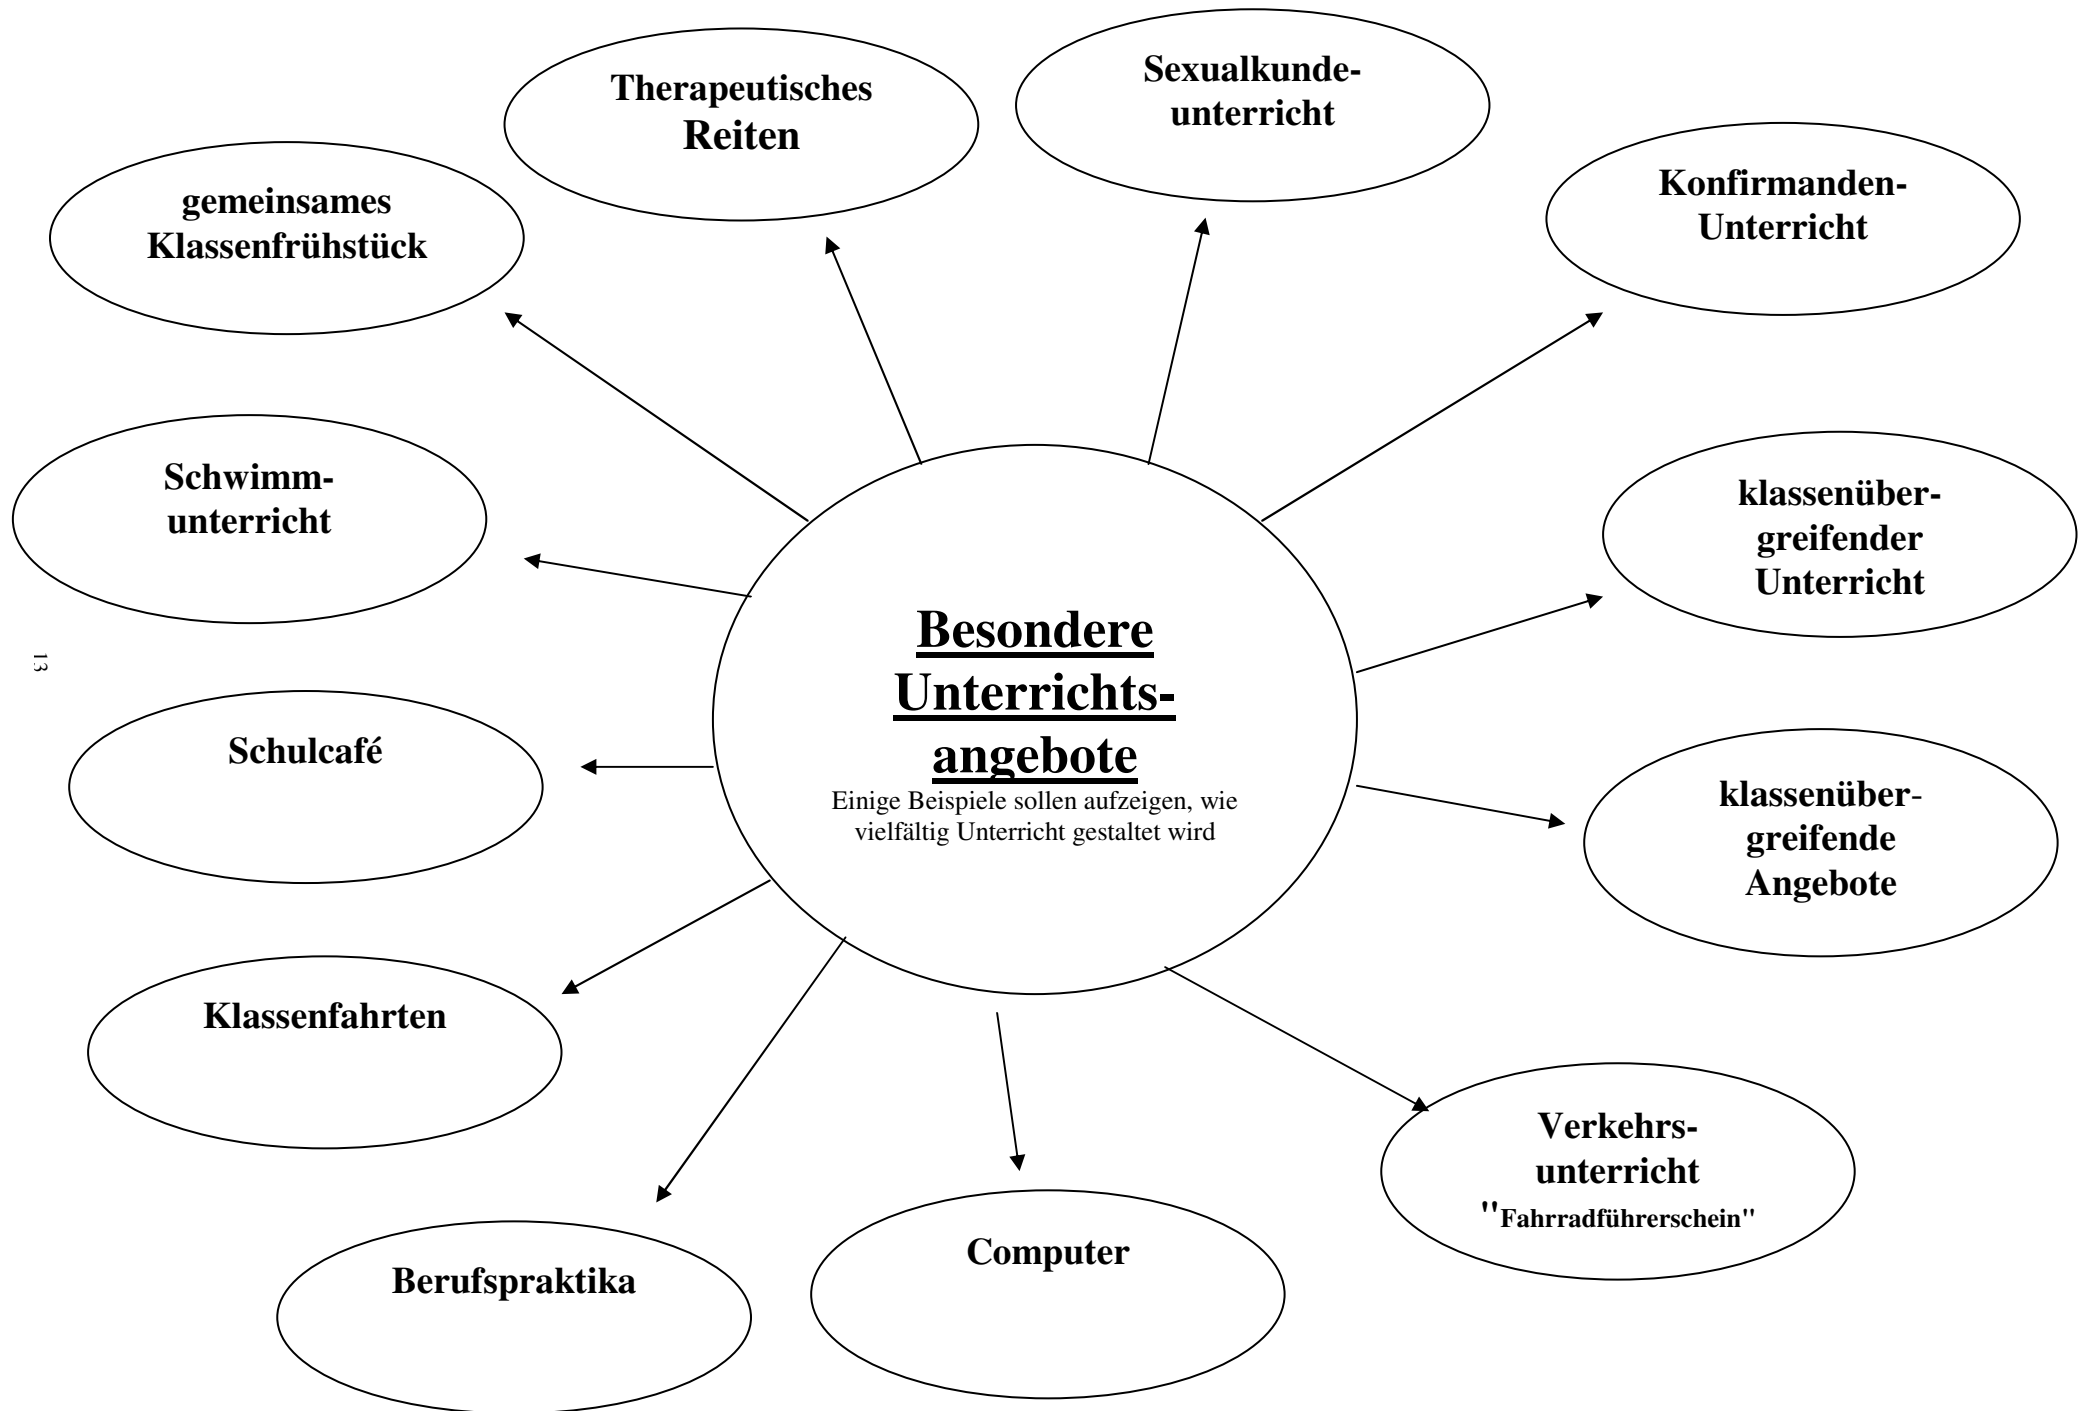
Besondere Unterrichtsangebote
Einige Beispiele sollen aufzeigen, wie vielfältig Unterricht gestaltet wird

Therapeutisches Reiten

Sexualkundeunterricht

gemeinsames Klassenfrühstück

Konfirmanden-Unterricht

Schwimmunterricht

klassenübergreifender Unterricht

Schulcafé

klassenübergreifende Angebote

Klassenfahrten

Verkehrsunterricht "Fahrradführerschein"

Berufspraktika

Computer

13